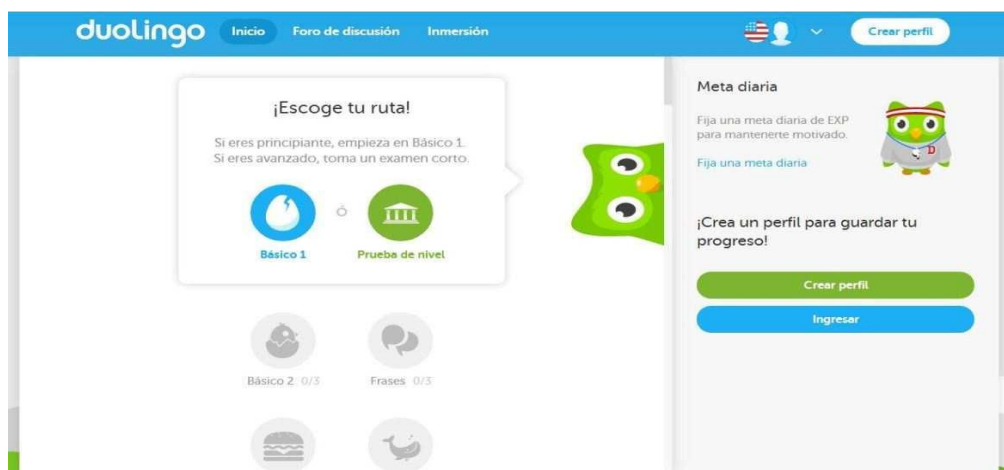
duolingo Inicio Foro de discusión Inmersión

Crear perfil

¡Escoge tu ruta!

Si eres principiante, empieza en Básico 1.
Si eres avanzado, toma un examen corto.

Básico 1 ó Prueba de nivel

Básico 2 0/3 Frases 0/3

Meta diaria

Fija una meta diaria de EXP para mantenerte motivado.

Fija una meta diaria

¡Crea un perfil para guardar tu progreso!

Crear perfil

Ingresar